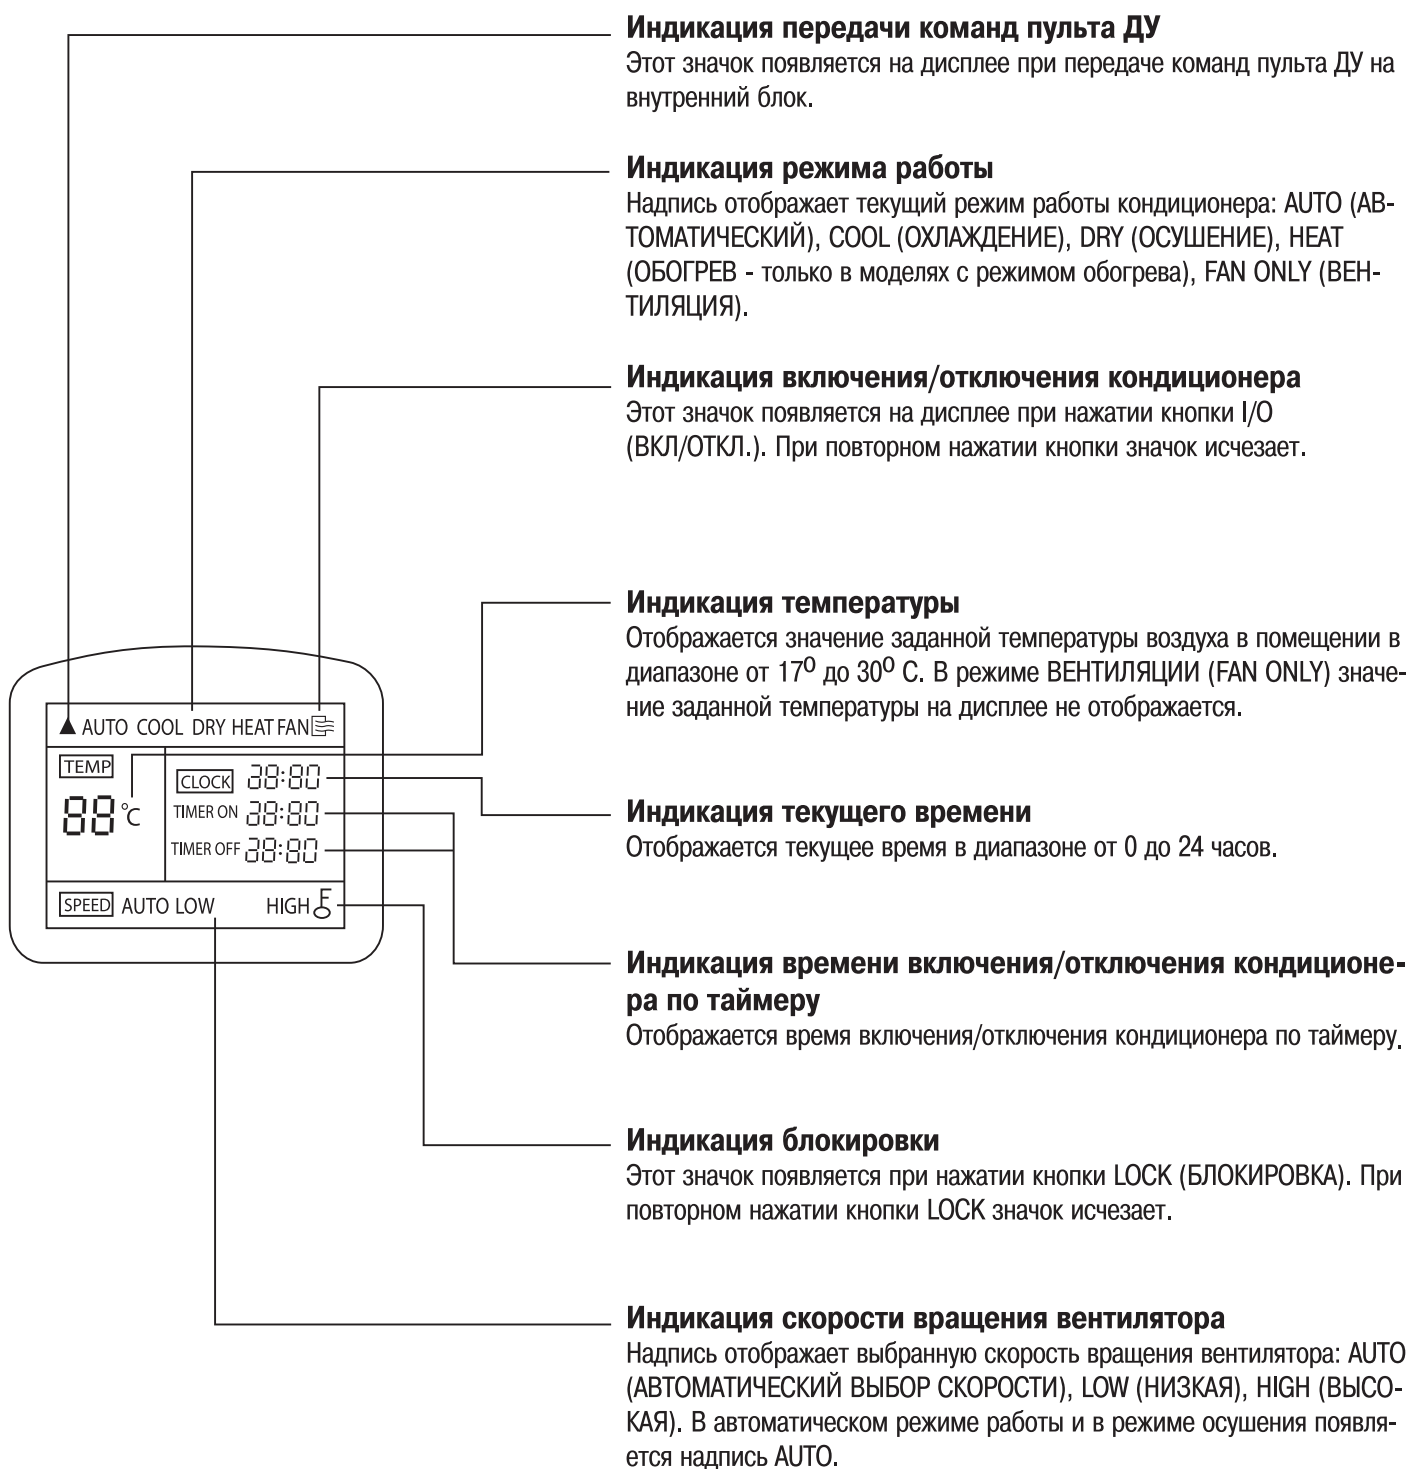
Индикация передачи команд пульта ДУ
Этот значок появляется на дисплее при передаче команд пульта ДУ на внутренний блок.

Индикация режима работы
Надпись отображает текущий режим работы кондиционера: AUTO (АВТОМАТИЧЕСКИЙ), COOL (ОХЛАЖДЕНИЕ), DRY (ОСУШЕНИЕ), HEAT (ОБОГРЕВ - только в моделях с режимом обогрева), FAN ONLY (ВЕНТИЛЯЦИЯ).

Индикация включения/отключения кондиционера
Этот значок появляется на дисплее при нажатии кнопки I/O (ВКЛ/ОТКЛ.). При повторном нажатии кнопки значок исчезает.

Индикация температуры
Отображается значение заданной температуры воздуха в помещении в диапазоне от $17^{0}$ до $30^{0}$ С. В режиме ВЕНТИЛЯЦИИ (FAN ONLY) значение заданной температуры на дисплее не отображается.

▲ AUTO COOL DRY HEAT FAN
TEMP
88 °C
CLOCK 88:80
TIMER ON 88:80
TIMER OFF 88:80
SPEED AUTO LOW HIGH

Индикация текущего времени
Отображается текущее время в диапазоне от 0 до 24 часов.

Индикация времени включения/отключения кондиционера по таймеру
Отображается время включения/отключения кондиционера по таймеру.

Индикация блокировки
Этот значок появляется при нажатии кнопки LOCK (БЛОКИРОВКА). При повторном нажатии кнопки LOCK значок исчезает.

Индикация скорости вращения вентилятора
Надпись отображает выбранную скорость вращения вентилятора: AUTO (АВТОМАТИЧЕСКИЙ ВЫБОР СКОРОСТИ), LOW (НИЗКАЯ), HIGH (ВЫСОКАЯ). В автоматическом режиме работы и в режиме осушения появляется надпись AUTO.